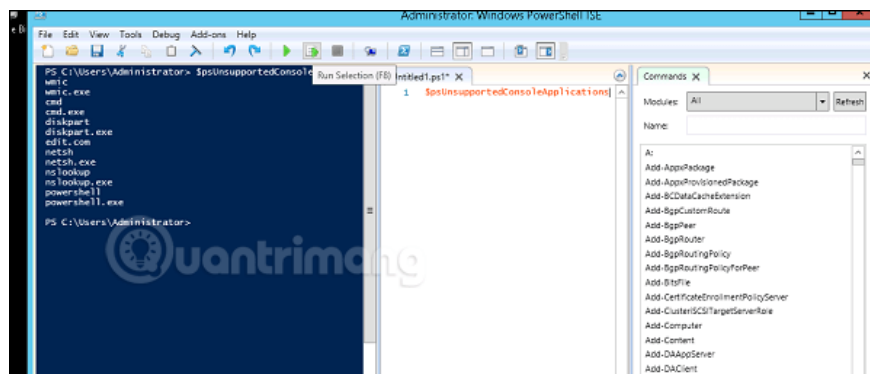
Administrator: Windows PowerShell ISE

File Edit View Tools Debug Add-ons Help

PS C:\Users\Administrator> $psUnsupportedConsole
wmic
wmic.exe
cmd
cmd.exe
diskpart
diskpart.exe
edit.com
netsh
netsh.exe
nslookup
nslookup.exe
powershell
powershell.exe

PS C:\Users\Administrator>

Run Selection (F8)

ntitled1.ps1* ×

1 $psUnsupportedConsoleApplications

Commands ×

Modules: All Refresh

Name:

A:
Add-AppxPackage
Add-AppxProvisionedPackage
Add-BCDataCacheExtension
Add-BgpCustomRoute
Add-BgpPeer
Add-BgpRouter
Add-BgpRoutingPolicy
Add-BgpRoutingPolicyForPeer
Add-BitsFile
Add-CertificateEnrollmentPolicyServer
Add-ClusteriSCSITargetServerRole
Add-Computer
Add-Content
Add-DAAppServer
Add-DAClient

Quantrimang